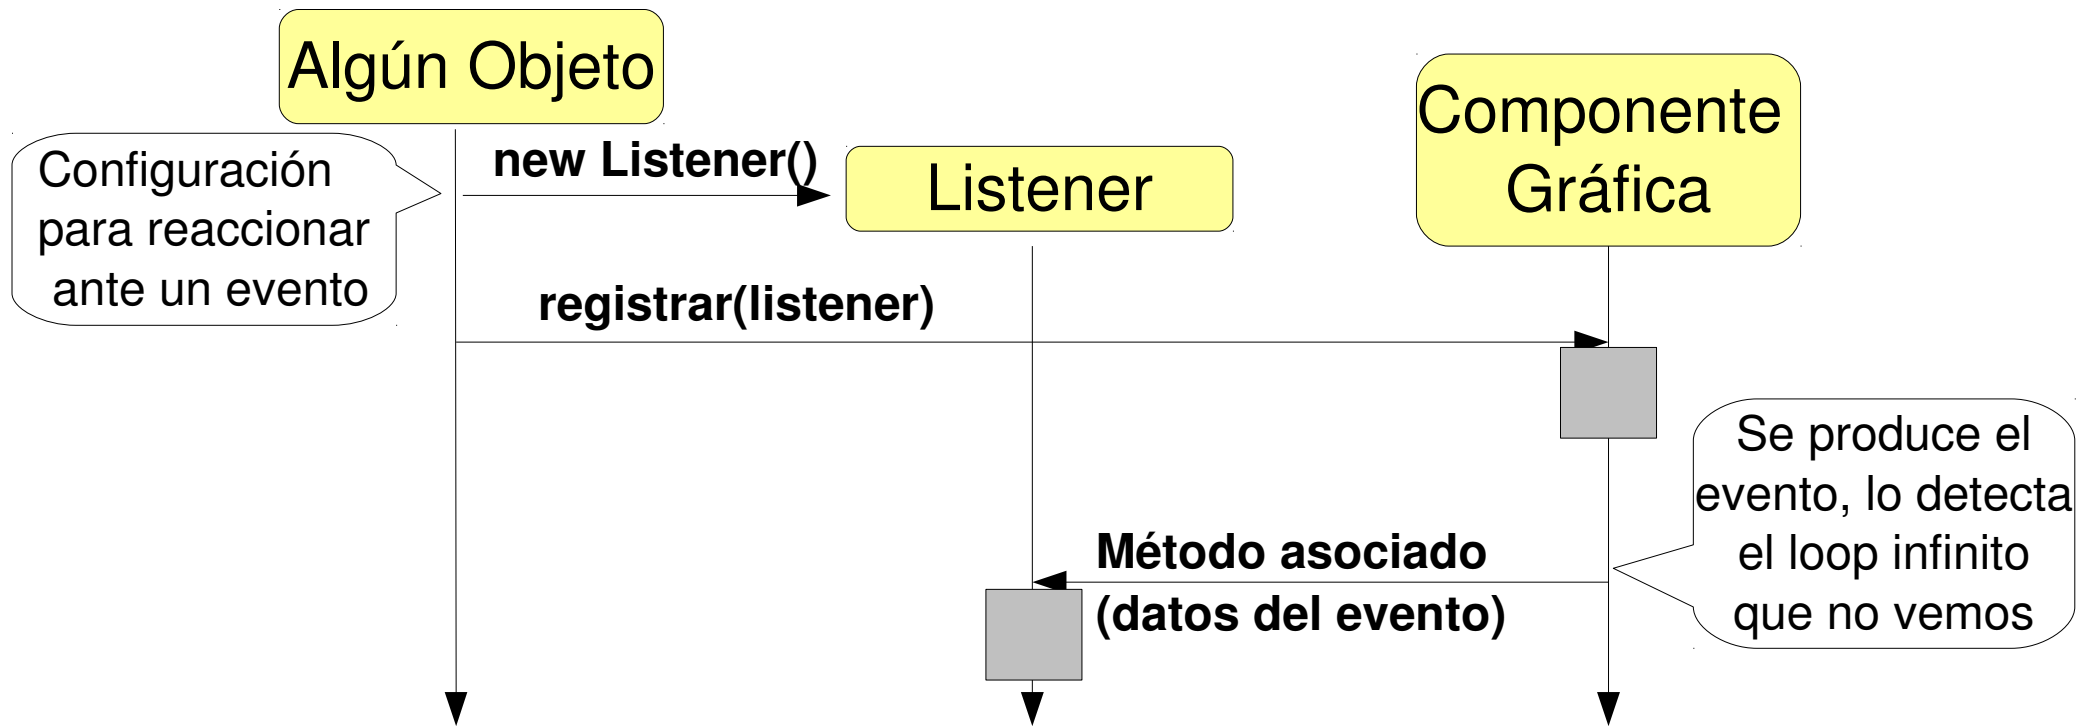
Algún Objeto

Configuración para reaccionar ante un evento

new Listener()

Listener

Componente Gráfica

registrar(listener)

Se produce el evento, lo detecta el loop infinito que no vemos

Método asociado (datos del evento)